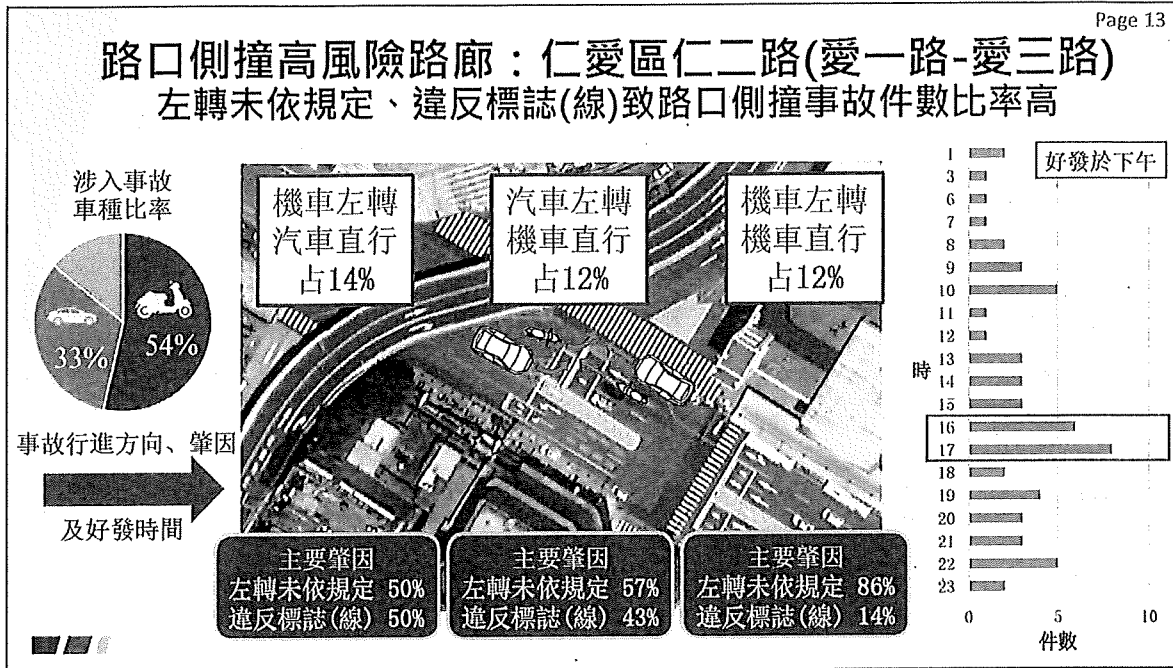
Page 13

路口側撞高風險路廊：仁愛區仁二路(愛一路-愛三路)
左轉未依規定、違反標誌(線)致路口側撞事故件數比率高

涉入事故車種比率

33%

54%

事故行進方向、肇因

及好發時間

機車左轉
汽車直行
占14%

汽車左轉
機車直行
占12%

機車左轉
機車直行
占12%

主要肇因
左轉未依規定 50%
違反標誌(線) 50%

主要肇因
左轉未依規定 57%
違反標誌(線) 43%

主要肇因
左轉未依規定 86%
違反標誌(線) 14%

好發於下午

時

1
3
6
7
8
9
10
11
12
13
14
15
16
17
18
19
20
21
22
23

0 5 10
件數